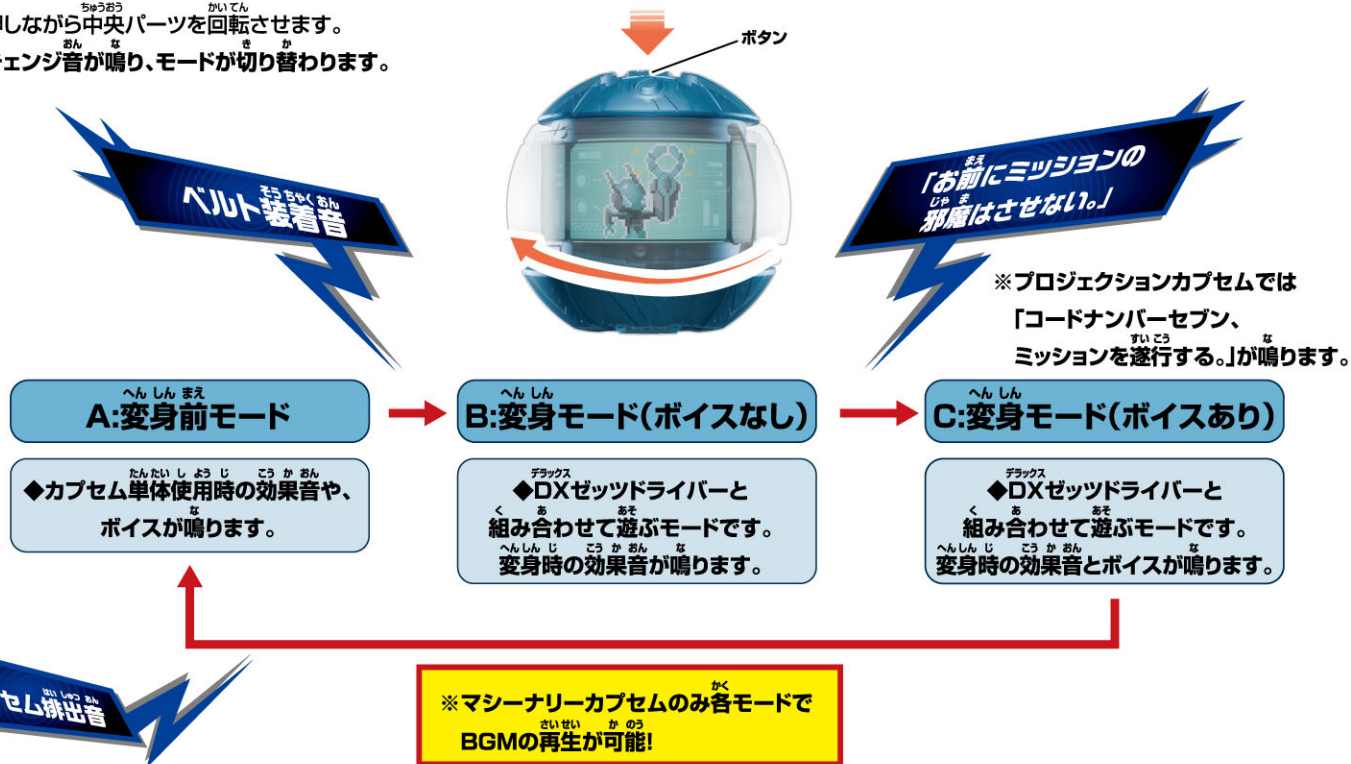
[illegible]しながら中央パーツを回転させます。
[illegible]ェンジ音が鳴り、モードが切り替わります。

ボタン

ベルト装着音

「お前にミッションの邪魔はさせない。」

※プロジェクションカプセムでは「コードナンバーセブン、ミッションを遂行する。」が鳴ります。

A:変身前モード

◆カプセム単体使用時の効果音や、ボイスが鳴ります。

B:変身モード(ボイスなし)

◆DXゼッツドライバーと組み合わせて遊ぶモードです。変身時の効果音が鳴ります。

C:変身モード(ボイスあり)

◆DXゼッツドライバーと組み合わせて遊ぶモードです。変身時の効果音とボイスが鳴ります。

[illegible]セム排出音

※マシーナリーカプセムのみ各モードでBGMの再生が可能!